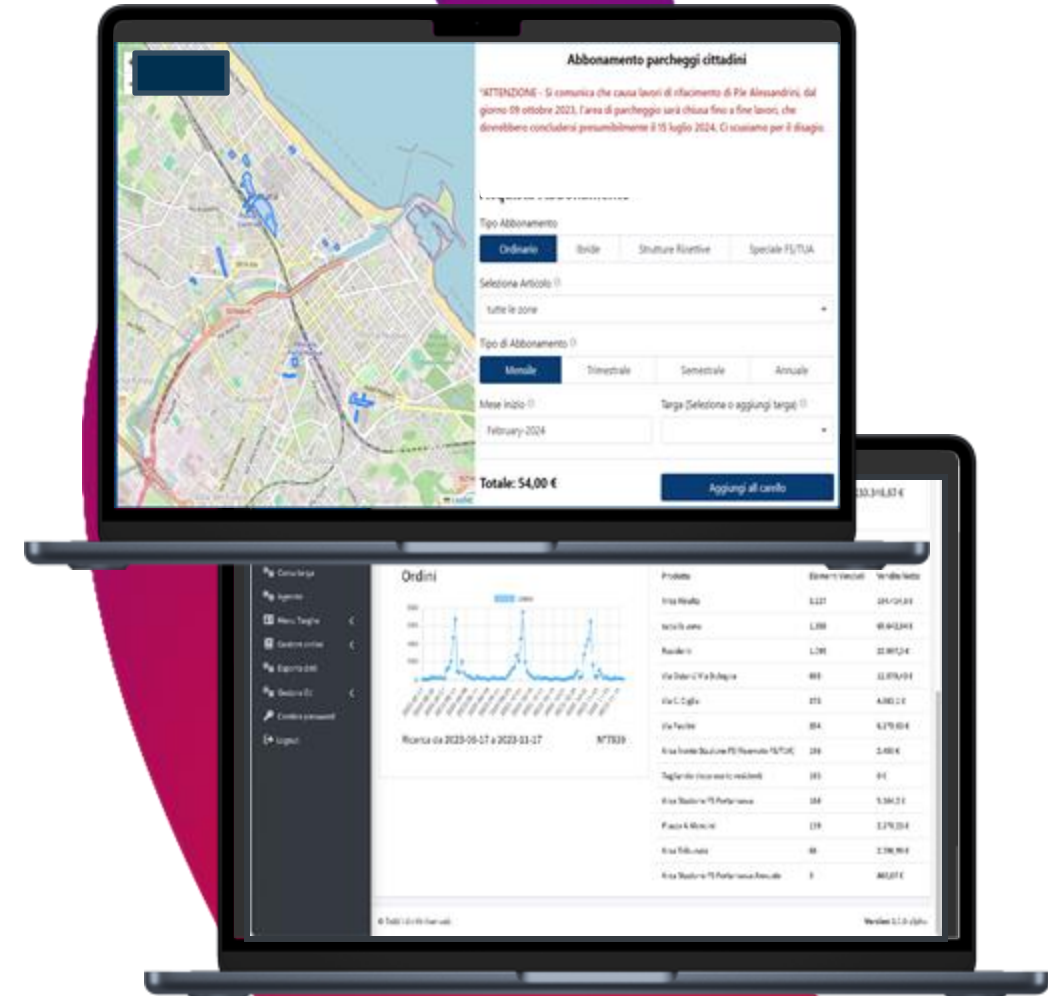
Abbonamento parcheggi cittadini

*ATTENZIONE - Si comunica che causa lavori di rifacimento di P.le Alessandrini, dal giorno 09 ottobre 2023, l'area di parcheggio sarà chiusa fino a fine lavori, che dovrebbero concludersi presumibilmente il 15 luglio 2024. Ci scusiamo per il disagio.

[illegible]

Tipo Abbonamento

Ordinario | Ibride | Strutture Ricettive | Speciale FS/TUA

Seleziona Articolo

tutte le zone

Tipo di Abbonamento

Mensile | Trimestrale | Semestrale | Annuale

Mese inizio

February-2024

Targa (Seleziona o aggiungi targa)

Totale: 54,00 €

Aggiungi al carrello

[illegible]

Ordini

Ricerca da 2023-05-17 a 2023-11-17

N°7839

| Prodotto | Elementi Venduti | Vendite Nette |
|---|---|---|
| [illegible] | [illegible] | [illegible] |

Logout

Version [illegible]